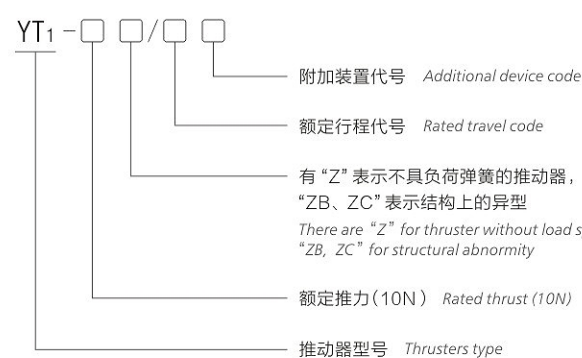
$YT_1$ - □ □/□ □

附加装置代号 Additional device code

额定行程代号 Rated travel code

有“Z”表示不具负荷弹簧的推动器，“ZB、ZC”表示结构上的异型
There are “Z” for thruster without load s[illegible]
“ZB, ZC” for structural abnormity

额定推力（10N） Rated thrust (10N)

推动器型号 Thrusters type